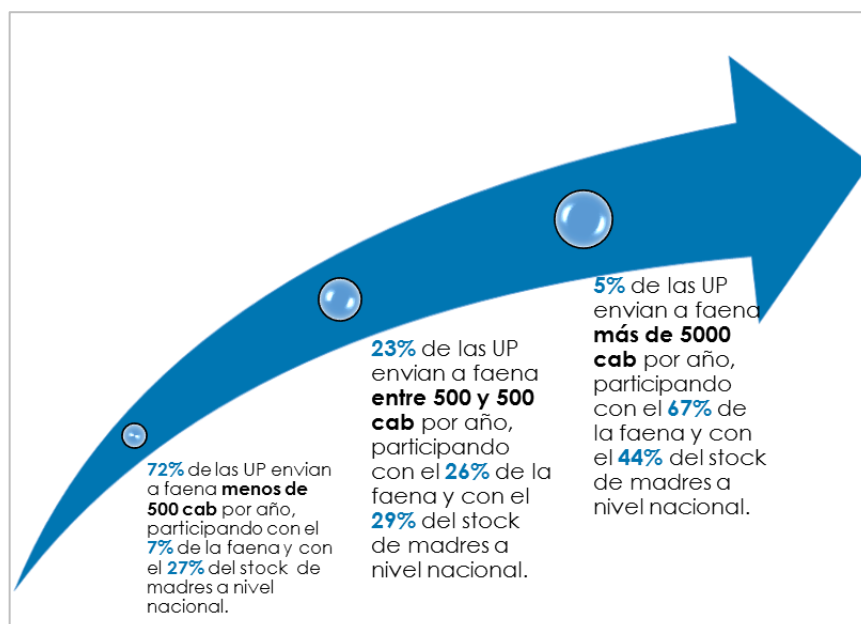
72% de las UP envian a faena menos de 500 cab por año, participando con el 7% de la faena y con el 27% del stock de madres a nivel nacional.

23% de las UP envian a faena entre 500 y 500 cab por año, participando con el 26% de la faena y con el 29% del stock de madres a nivel nacional.

5% de las UP envian a faena más de 5000 cab por año, participando con el 67% de la faena y con el 44% del stock de madres a nivel nacional.